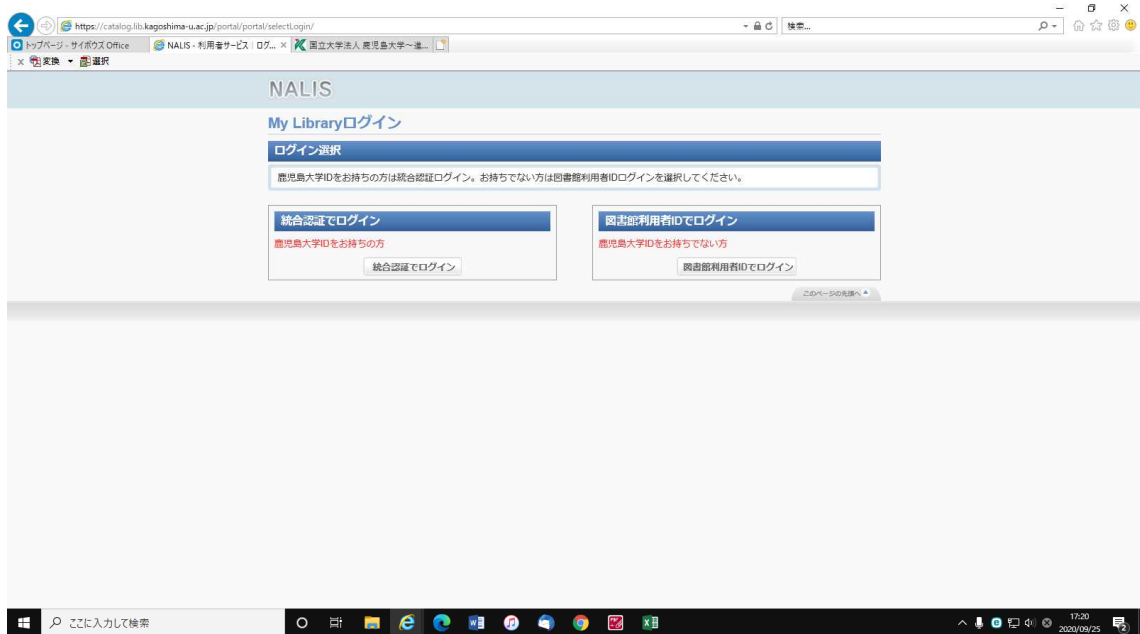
https://catalog.lib.kagoshima-u.ac.jp/portal/portal/selectLogin/

検索...

トップページ - サイボウズ Office

NALIS - 利用者サービス | ログ... ×

国立大学法人 鹿児島大学～進...

× 変換 ▾ 選択

NALIS

My Libraryログイン

ログイン選択

鹿児島大学IDをお持ちの方は統合認証ログイン。お持ちでない方は図書館利用者IDログインを選択してください。

統合認証でログイン

鹿児島大学IDをお持ちの方

統合認証でログイン

図書館利用者IDでログイン

鹿児島大学IDをお持ちでない方

図書館利用者IDでログイン

このページの先頭へ

ここに入力して検索

17:20
2020/09/25